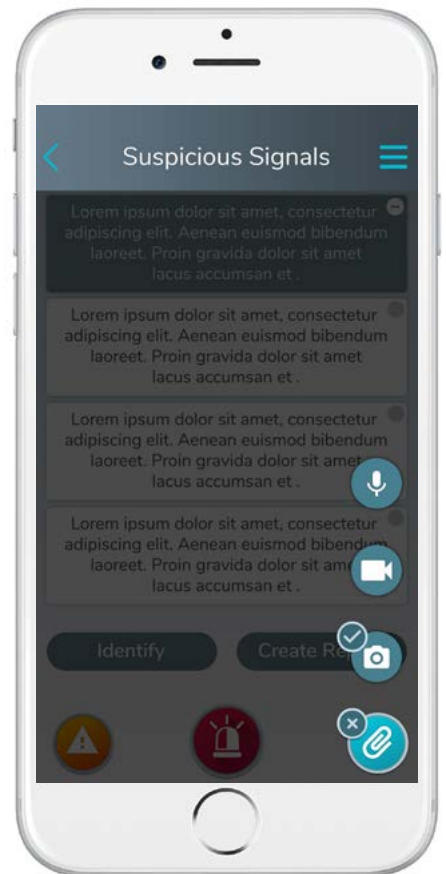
Suspicious Signals

Lorem ipsum dolor sit amet, consectetur adipiscing elit. Aenean euismod bibendum laoreet. Proin gravida dolor sit amet lacus accumsan et .

Lorem ipsum dolor sit amet, consectetur adipiscing elit. Aenean euismod bibendum laoreet. Proin gravida dolor sit amet lacus accumsan et .

Lorem ipsum dolor sit amet, consectetur adipiscing elit. Aenean euismod bibendum laoreet. Proin gravida dolor sit amet lacus accumsan et .

Lorem ipsum dolor sit amet, consectetur adipiscing elit. Aenean euismod bibendum laoreet. Proin gravida dolor sit amet lacus accumsan et .

Identify

Create Re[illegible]